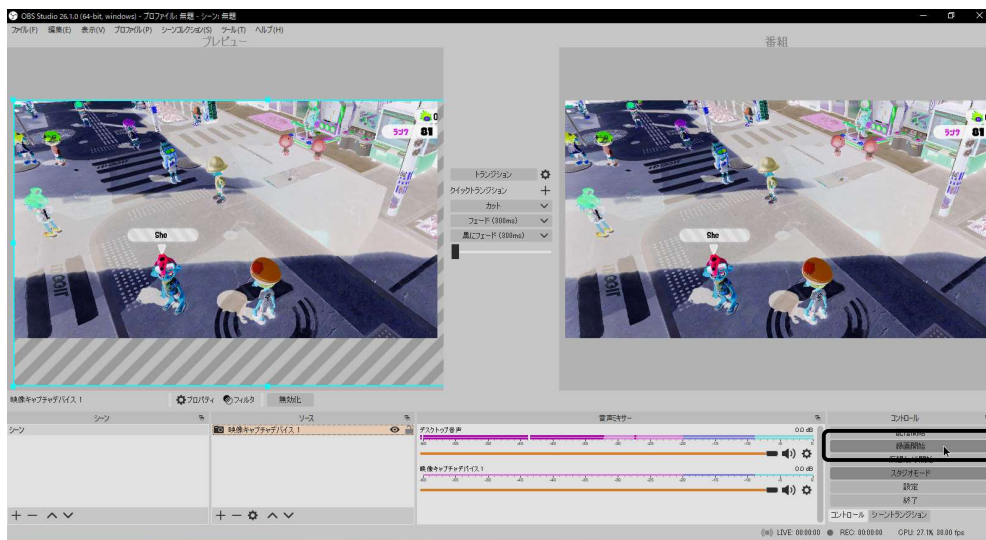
OBS Studio 26.1.0 (64-bit, windows) - プロファイル: 無題 - シーン: 無題
ファイル(F) 編集(E) 表示(V) プロファイル(P) シーンコレクション(S) ツール(T) ヘルプ(H)
プレビュー
番組
ラピッ 81
She
ラピッ 81
She
トランジション
クイックトランジション
カット
フェード (300ms)
黒にフェード (300ms)
映像キャプチャデバイス 1
プロパティ
フィルタ
無効化
シーン
シーン
ソース
映像キャプチャデバイス 1
音声ミキサー
デスクトップ音声
0.0 dB
映像キャプチャデバイス 1
0.0 dB
コントロール
録画開始
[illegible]
スタジオモード
設定
終了
コントロール
シーントランジション
LIVE: 00:00:00
REC: 00:00:00
CPU: 27.1%, 30.00 fps